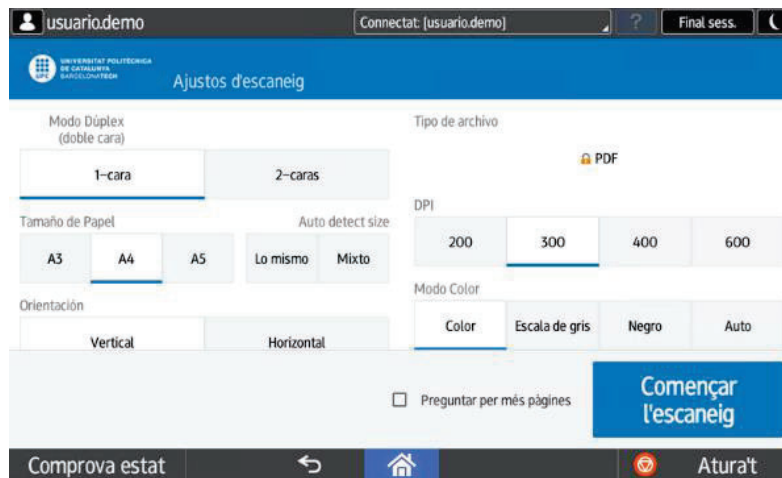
usuario.demo

Connectat: [usuario.demo]

?

Final sess.

UNIVERSITAT POLITÈCNICA DE CATALUNYA BARCELONATECH

Ajustos d'escaneig

Modo Dúplex (doble cara)

1-cara

2-caras

Tamaño de Papel

Auto detect size

A3

A4

A5

Lo mismo

Mixto

Orientación

Vertical

Horizontal

Tipo de archivo

PDF

DPI

200

300

400

600

Modo Color

Color

Escala de gris

Negro

Auto

Preguntar per més pàgines

Començar l'escaneig

Comprova estat

Atura't